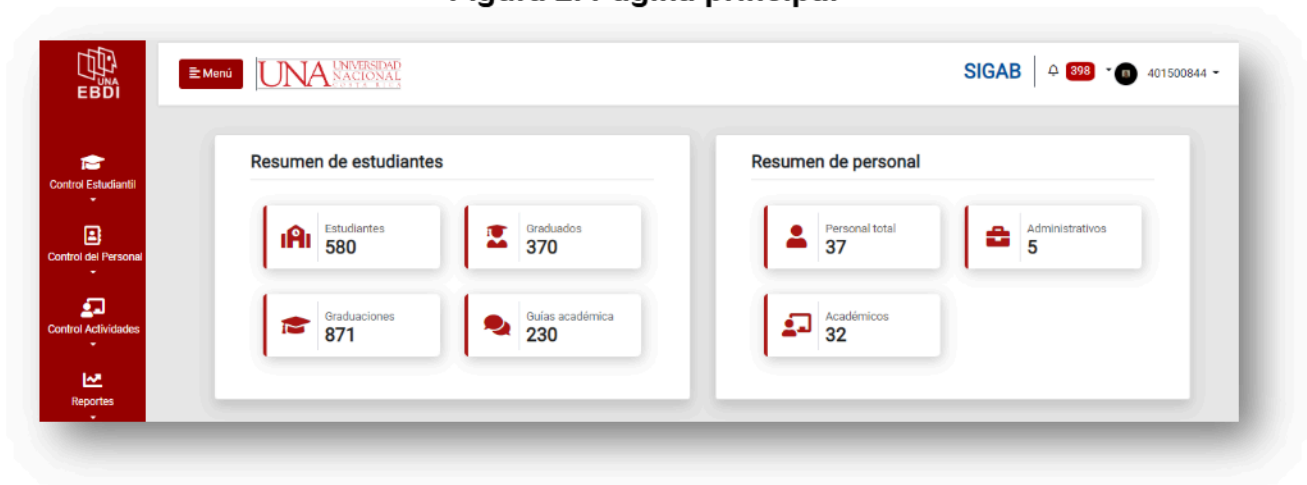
UNA EBDI

Control Estudiantil

Control del Personal

Control Actividades

Reportes

Menú UNA UNIVERSIDAD NACIONAL COSTA RICA

SIGAB 398 401500844

Resumen de estudiantes

Estudiantes
580

Graduados
370

Graduaciones
871

Guías académica
230

Resumen de personal

Personal total
37

Administrativos
5

Académicos
32